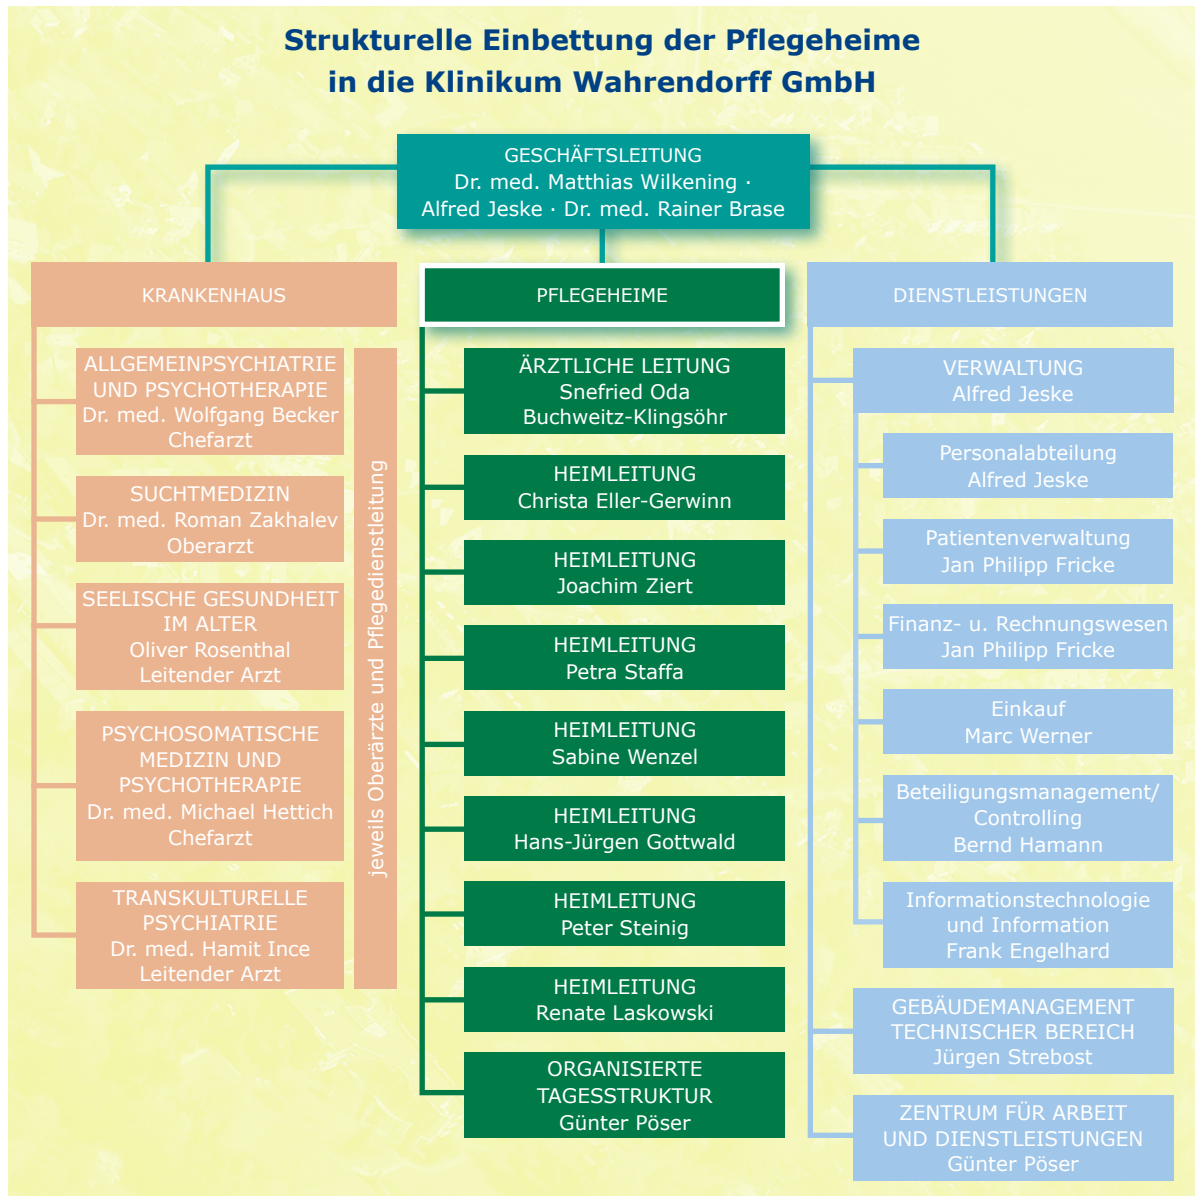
Strukturelle Einbettung der Pflegeheime in die Klinikum Wahrendorff GmbH

GESCHÄFTSLEITUNG
Dr. med. Matthias Wilkening · Alfred Jeske · Dr. med. Rainer Brase

KRANKENHAUS

ALLGEMEINPSYCHIATRIE UND PSYCHOTHERAPIE
Dr. med. Wolfgang Becker
Chefarzt

SUCHTMEDIZIN
Dr. med. Roman Zakhalev
Oberarzt

SEELISCHE GESUNDHEIT IM ALTER
Oliver Rosenthal
Leitender Arzt

PSYCHOSOMATISCHE MEDIZIN UND PSYCHOTHERAPIE
Dr. med. Michael Hettich
Chefarzt

TRANSKULTURELLE PSYCHIATRIE
Dr. med. Hamit Ince
Leitender Arzt

jeweils Oberärzte und Pflegedienstleitung

PFLEGEHEIME

ÄRZTLICHE LEITUNG
Snefried Oda Buchweitz-Klingsöhr

HEIMLEITUNG
Christa Eller-Gerwinn

HEIMLEITUNG
Joachim Ziert

HEIMLEITUNG
Petra Staffa

HEIMLEITUNG
Sabine Wenzel

HEIMLEITUNG
Hans-Jürgen Gottwald

HEIMLEITUNG
Peter Steinig

HEIMLEITUNG
Renate Laskowski

ORGANISIERTE TAGESSTRUKTUR
Günter Pöser

DIENSTLEISTUNGEN

VERWALTUNG
Alfred Jeske

Personalabteilung
Alfred Jeske

Patientenverwaltung
Jan Philipp Fricke

Finanz- u. Rechnungswesen
Jan Philipp Fricke

Einkauf
Marc Werner

Beteiligungsmanagement/ Controlling
Bernd Hamann

Informationstechnologie und Information
Frank Engelhard

GEBÄUDEMANAGEMENT TECHNISCHER BEREICH
Jürgen Strebost

ZENTRUM FÜR ARBEIT UND DIENSTLEISTUNGEN
Günter Pöser